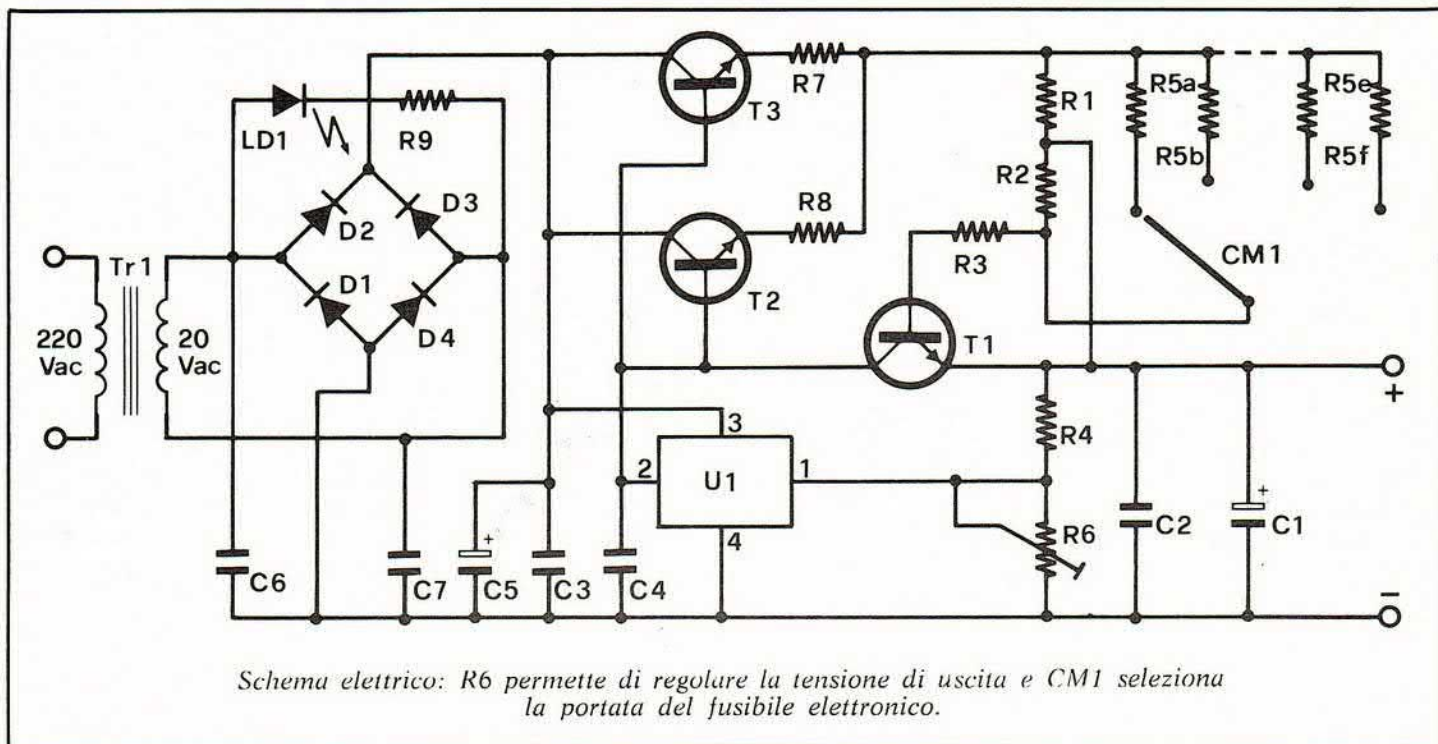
LD1
R9
R7
T3
R1
R5a
R5e
R5b
R5f
D2
D3
R2
R8
Tr1
D1
D4
T2
R3
CM1
220 Vac
20 Vac
T1
+
3
R4
2
U1
1
4
+
+
C6
C7
C5
C3
C4
R6
C2
C1
−

Schema elettrico: R6 permette di regolare la tensione di uscita e CM1 seleziona la portata del fusibile elettronico.